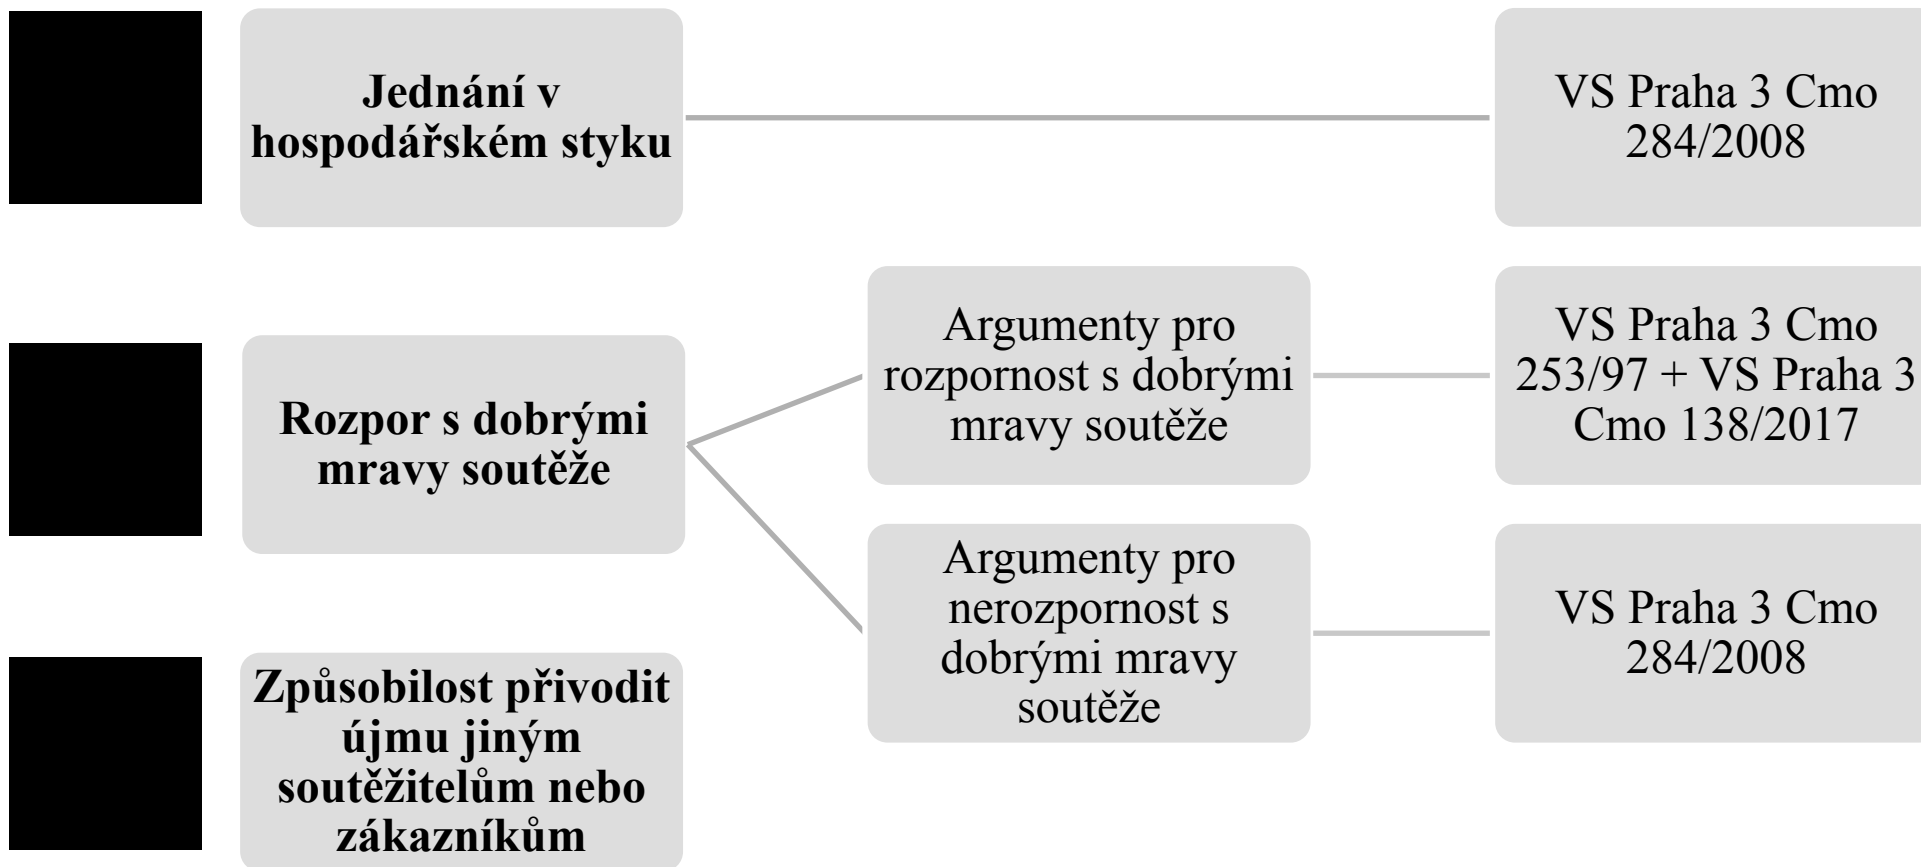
Jednání v hospodářském styku

VS Praha 3 Cmo 284/2008

Rozpor s dobrými mravy soutěže

Argumenty pro rozpornost s dobrými mravy soutěže

VS Praha 3 Cmo 253/97 + VS Praha 3 Cmo 138/2017

Argumenty pro nerozpornost s dobrými mravy soutěže

VS Praha 3 Cmo 284/2008

Způsobilost přivodit újmu jiným soutěžitelům nebo zákazníkům